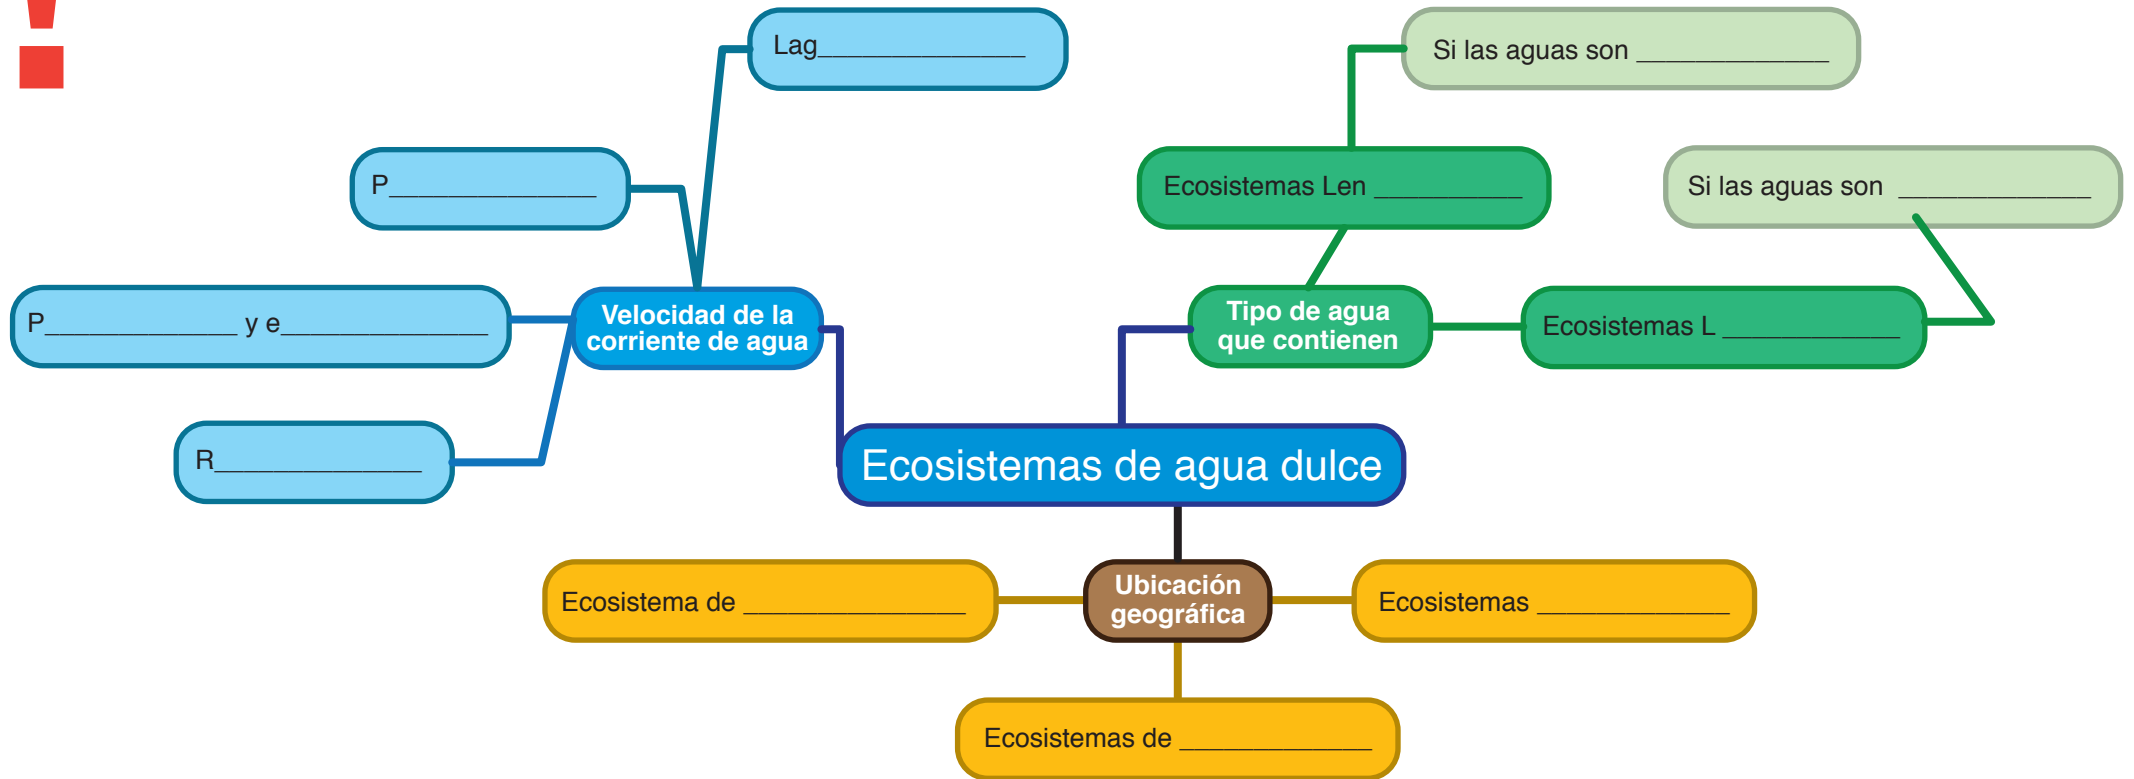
Ecosistemas de agua dulce

Velocidad de la corriente de agua

Lag_____________

P_____________

P_____________ y e_____________

R_____________

Tipo de agua que contienen

Ecosistemas Len __________

Si las aguas son ____________

Ecosistemas L __________

Si las aguas son ____________

Ubicación geográfica

Ecosistema de ______________

Ecosistemas ____________

Ecosistemas de ____________